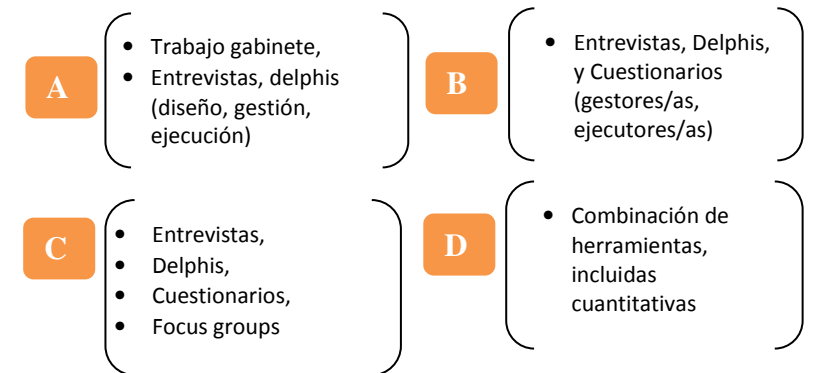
A

- Trabajo gabinete,
- Entrevistas, delphis (diseño, gestión, ejecución)

B

- Entrevistas, Delphis, y Cuestionarios (gestores/as, ejecutores/as)

C

- Entrevistas,
- Delphis,
- Cuestionarios,
- Focus groups

D

- Combinación de herramientas, incluidas cuantitativas